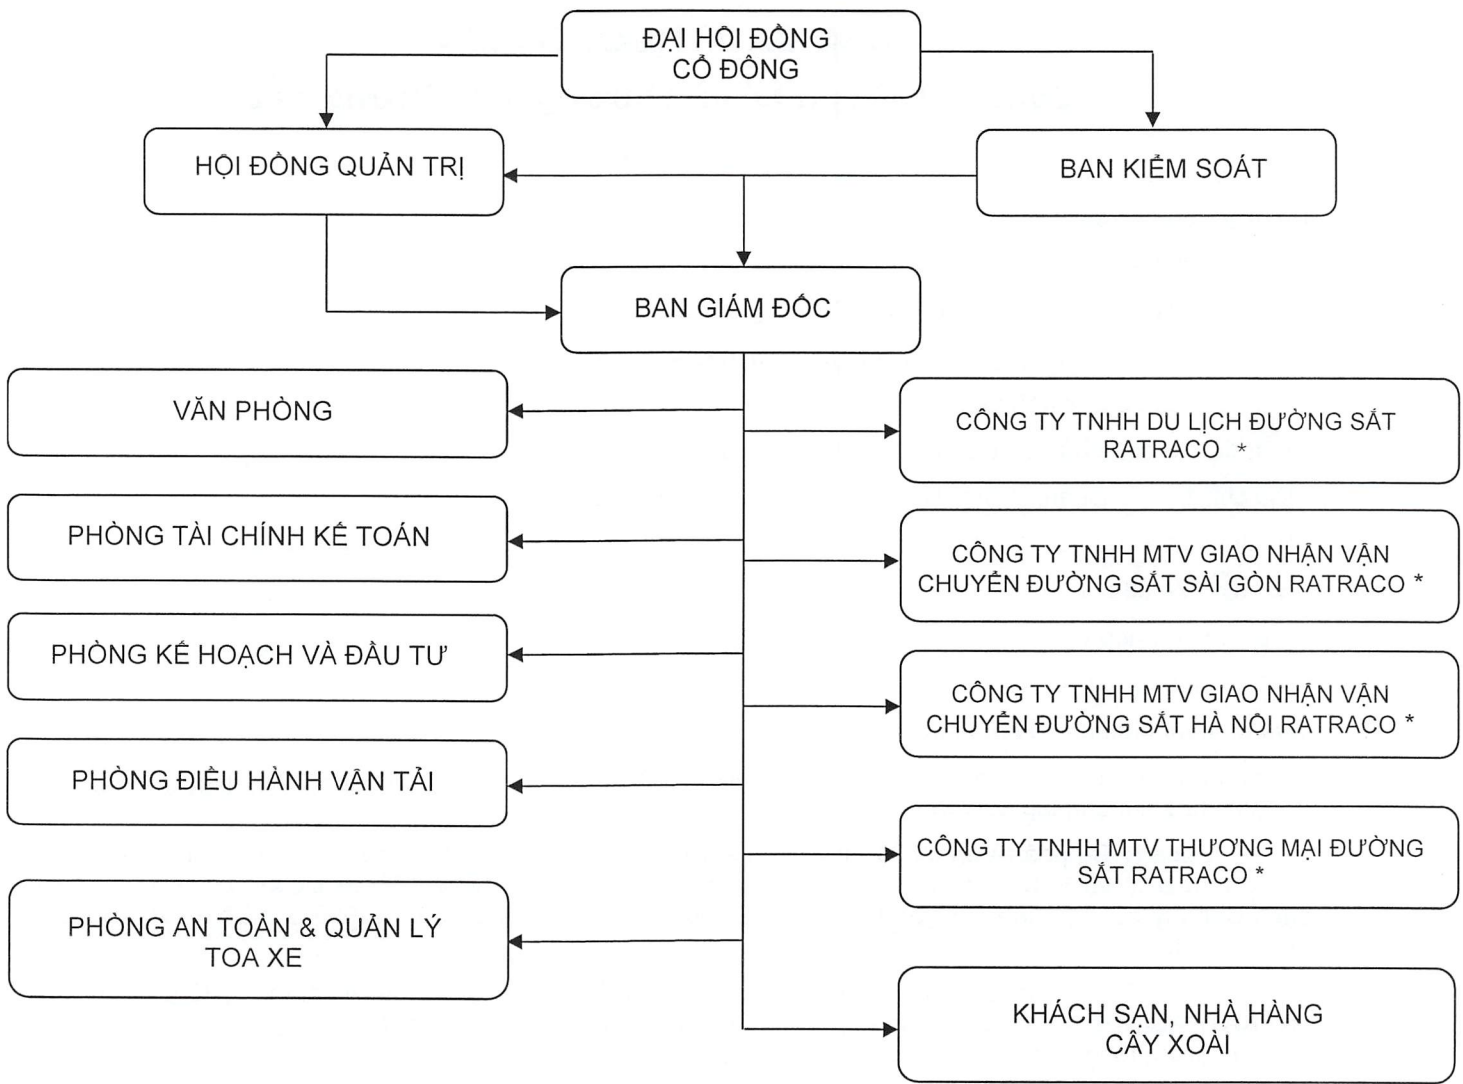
ĐẠI HỘI ĐỒNG CỔ ĐÔNG

HỘI ĐỒNG QUẢN TRỊ

BAN KIỂM SOÁT

BAN GIÁM ĐỐC

VĂN PHÒNG

PHÒNG TÀI CHÍNH KẾ TOÁN

PHÒNG KẾ HOẠCH VÀ ĐẦU TƯ

PHÒNG ĐIỀU HÀNH VẬN TẢI

PHÒNG AN TOÀN & QUẢN LÝ TOA XE

CÔNG TY TNHH DU LỊCH ĐƯỜNG SẮT RATRACO *

CÔNG TY TNHH MTV GIAO NHẬN VẬN CHUYỂN ĐƯỜNG SẮT SÀI GÒN RATRACO *

CÔNG TY TNHH MTV GIAO NHẬN VẬN CHUYỂN ĐƯỜNG SẮT HÀ NỘI RATRACO *

CÔNG TY TNHH MTV THƯƠNG MẠI ĐƯỜNG SẮT RATRACO *

KHÁCH SẠN, NHÀ HÀNG CÂY XOÀI